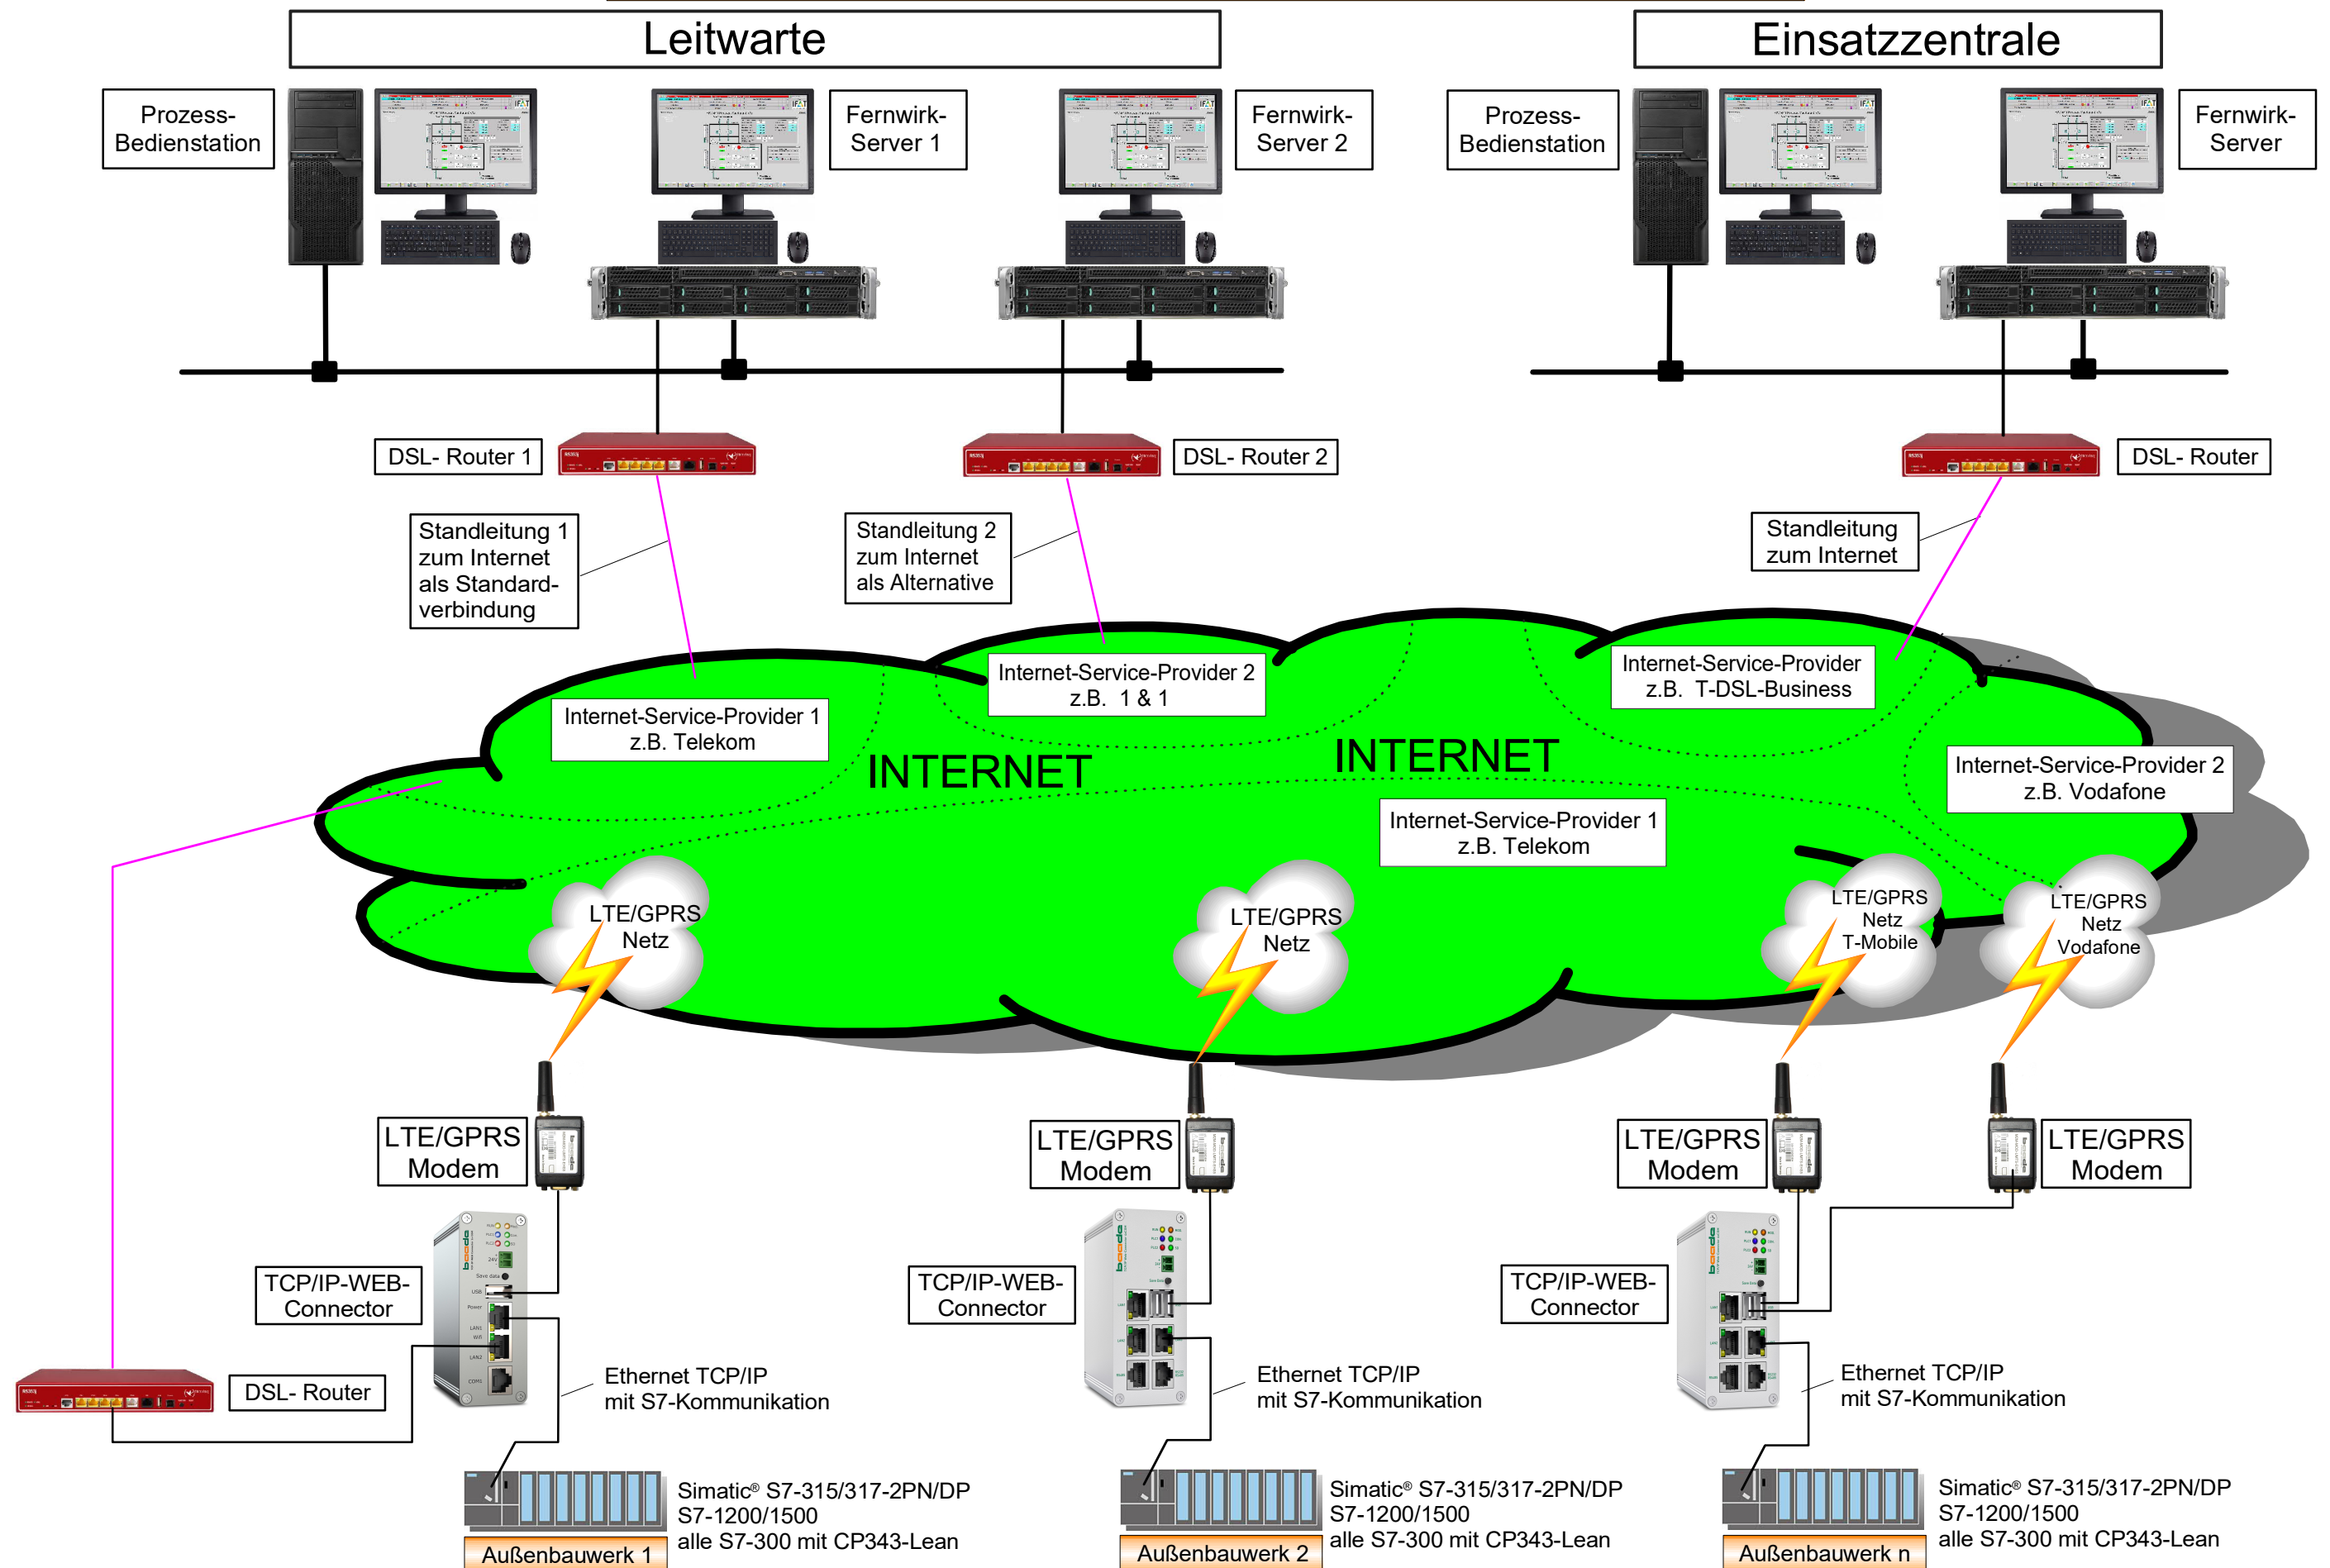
Leitwarte

Einsatzzentrale

Prozess-Bedienstation

Fernwirk-Server 1

Fernwirk-Server 2

Prozess-Bedienstation

Fernwirk-Server

DSL- Router 1

DSL- Router 2

DSL- Router

Standleitung 1 zum Internet als Standard-verbindung

Standleitung 2 zum Internet als Alternative

Standleitung zum Internet

Internet-Service-Provider 2 z.B. 1 & 1

Internet-Service-Provider z.B. T-DSL-Business

Internet-Service-Provider 1 z.B. Telekom

INTERNET

INTERNET

Internet-Service-Provider 2 z.B. Vodafone

Internet-Service-Provider 1 z.B. Telekom

LTE/GPRS Netz

LTE/GPRS Netz

LTE/GPRS Netz T-Mobile

LTE/GPRS Netz Vodafone

LTE/GPRS Modem

LTE/GPRS Modem

LTE/GPRS Modem

LTE/GPRS Modem

TCP/IP-WEB-Connector

TCP/IP-WEB-Connector

TCP/IP-WEB-Connector

DSL- Router

Ethernet TCP/IP mit S7-Kommunikation

Ethernet TCP/IP mit S7-Kommunikation

Ethernet TCP/IP mit S7-Kommunikation

Simatic® S7-315/317-2PN/DP
S7-1200/1500
alle S7-300 mit CP343-Lean

Simatic® S7-315/317-2PN/DP
S7-1200/1500
alle S7-300 mit CP343-Lean

Simatic® S7-315/317-2PN/DP
S7-1200/1500
alle S7-300 mit CP343-Lean

Außenbauwerk 1

Außenbauwerk 2

Außenbauwerk n